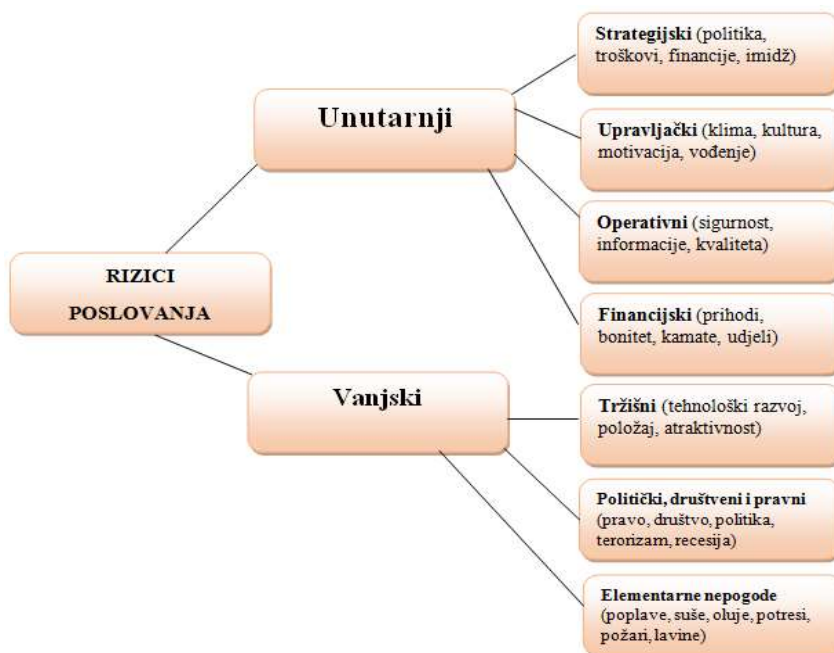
RIZICI POSLOVANJA

Unutarnji

Strategijski (politika, troškovi, financije, imidž)

Upravljački (klima, kultura, motivacija, vođenje)

Operativni (sigurnost, informacije, kvaliteta)

Financijski (prihodi, bonitet, kamate, udjeli)

Vanjski

Tržišni (tehnološki razvoj, položaj, atraktivnost)

Politički, društveni i pravni (pravo, društvo, politika, terorizam, recesija)

Elementarne nepogode (poplave, suše, oluje, potresi, požari, lavine)